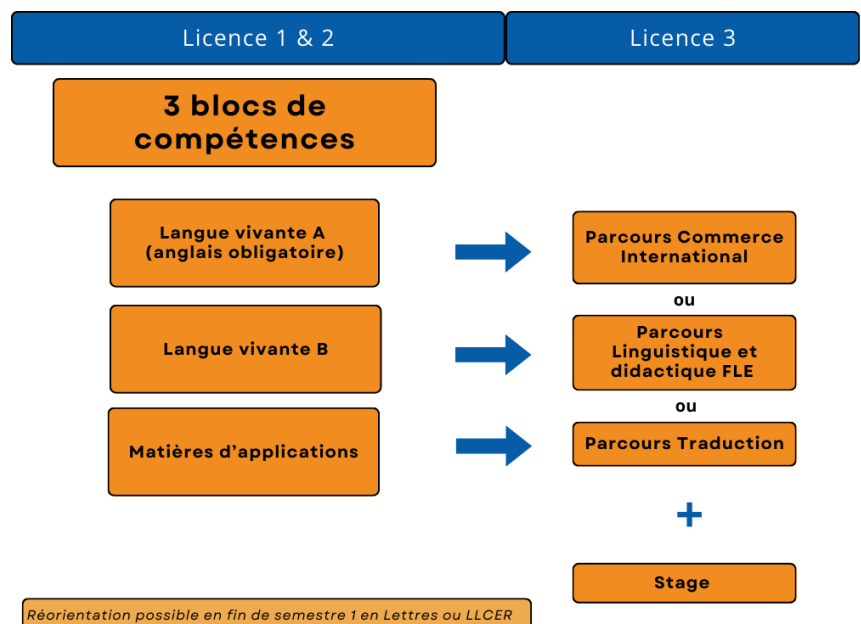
Licence 1 & 2

Licence 3

3 blocs de compétences

Langue vivante A (anglais obligatoire)

Langue vivante B

Matières d'applications

Parcours Commerce International

ou

Parcours Linguistique et didactique FLE

ou

Parcours Traduction

+

Stage

Réorientation possible en fin de semestre 1 en Lettres ou LLCER